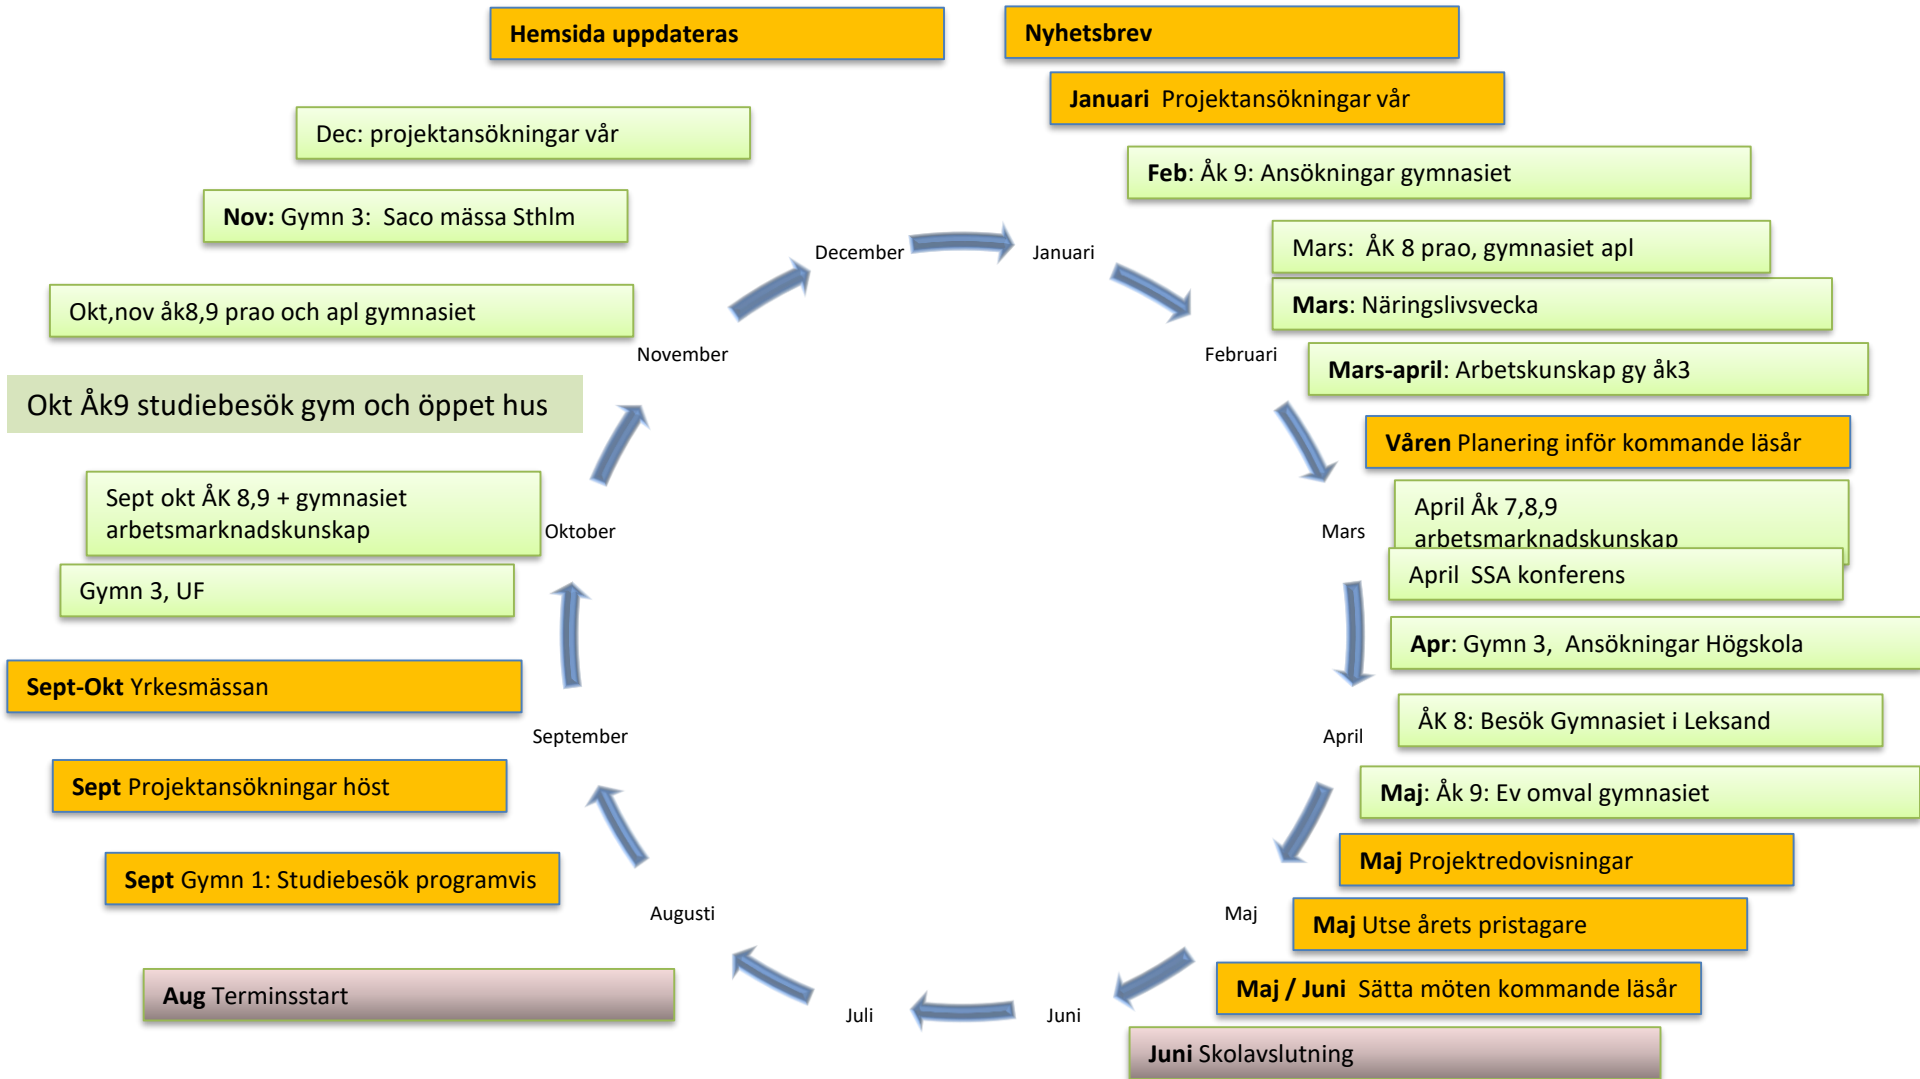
Hemsida uppdateras

Nyhetsbrev

Januari Projektansökningar vår

Dec: projektansökningar vår

Feb: Åk 9: Ansökningar gymnasiet

Nov: Gymn 3: Saco mässa Sthlm

December

Januari

Mars: ÅK 8 prao, gymnasiet apl

Mars: Näringslivsvecka

Okt,nov åk8,9 prao och apl gymnasiet

November

Februari

Mars-april: Arbetskunskap gy åk3

Okt Åk9 studiebesök gym och öppet hus

Våren Planering inför kommande läsår

Sept okt ÅK 8,9 + gymnasiet arbetsmarknadskunskap

Oktober

Mars

April Åk 7,8,9 arbetsmarknadskunskap

April SSA konferens

Gymn 3, UF

Apr: Gymn 3, Ansökningar Högskola

Sept-Okt Yrkesmässan

ÅK 8: Besök Gymnasiet i Leksand

September

April

Sept Projektansökningar höst

Maj: Åk 9: Ev omval gymnasiet

Maj Projektredovisningar

Sept Gymn 1: Studiebesök programvis

Augusti

Maj

Maj Utse årets pristagare

Maj / Juni Sätta möten kommande läsår

Aug Terminsstart

Juli

Juni

Juni Skolavslutning